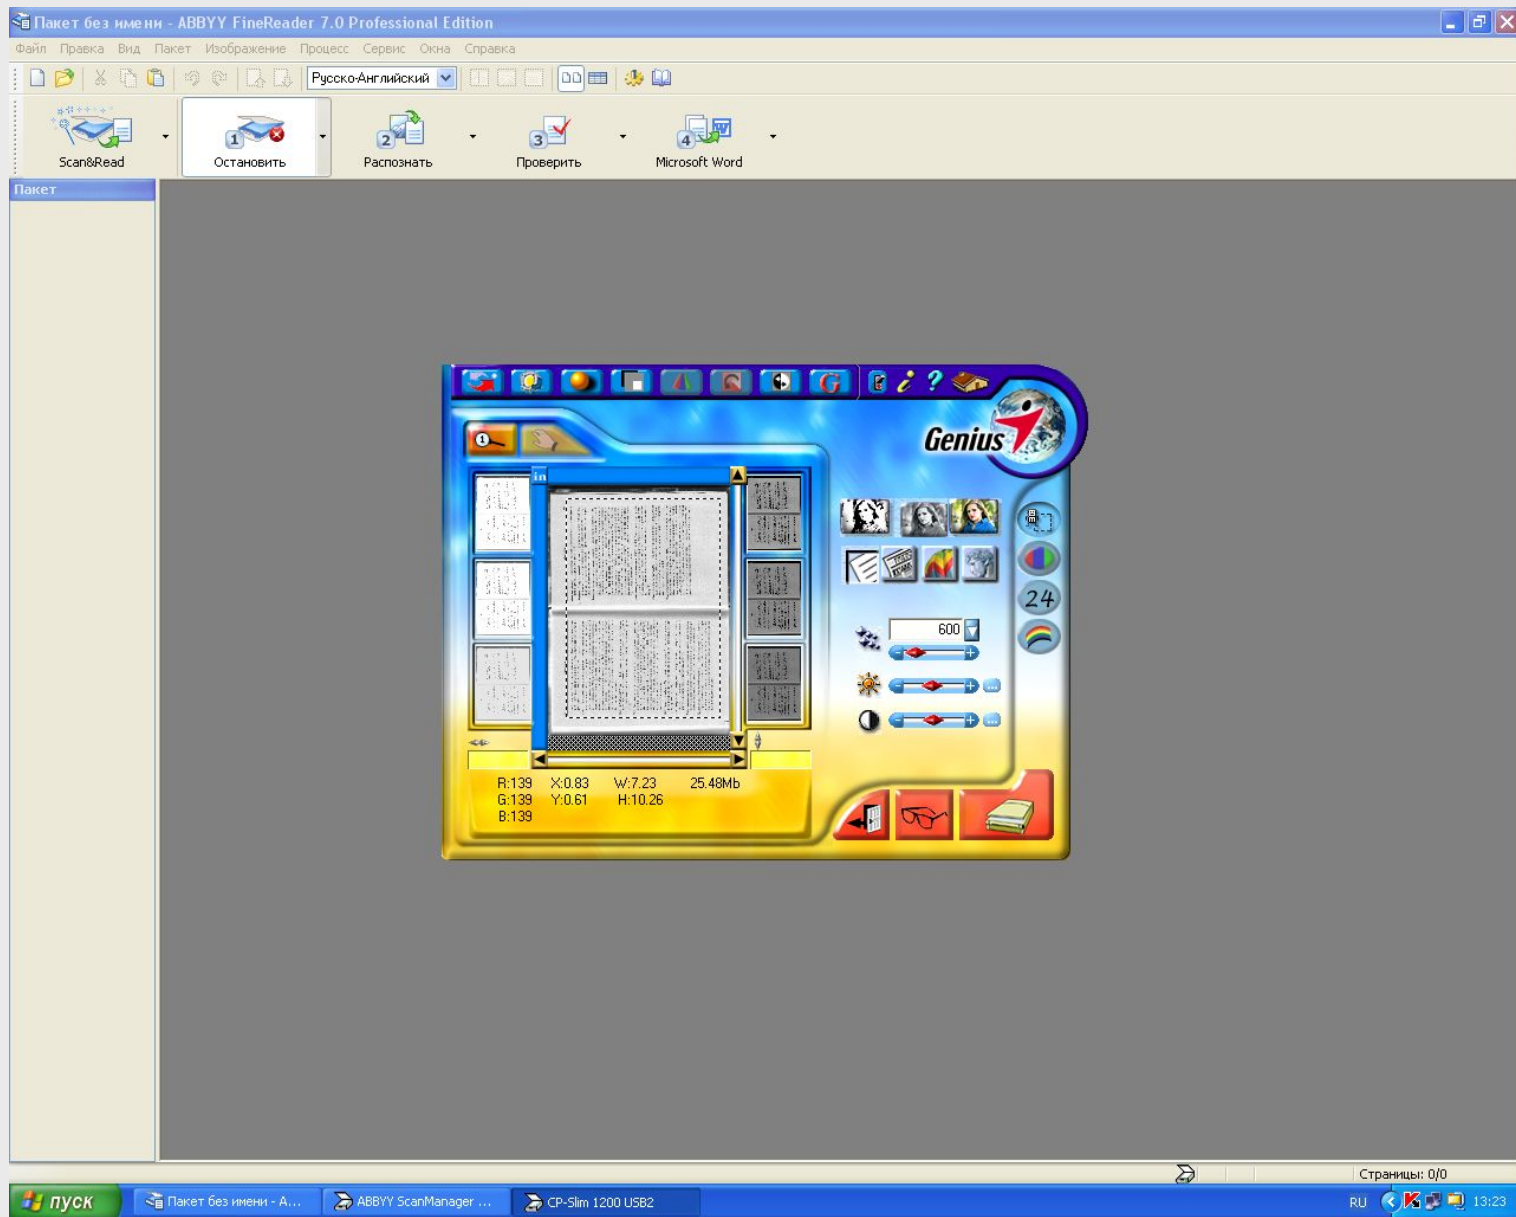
Пакет без имени - ABBYY FineReader 7.0 Professional Edition

Файл Правка Вид Пакет Изображение Процесс Сервис Окна Справка

Русско-Английский

Scan&Read

1 Остановить

2 Распознать

3 Проверить

4 Microsoft Word

Пакет

Genius

600

24

R:139 X:0.83 W:7.23 25.48Mb
G:139 Y:0.61 H:10.26
B:139

Страницы: 0/0

пуск Пакет без имени - A... ABBYY ScanManager ... CP-Slim 1200 USB2 RU 13:23